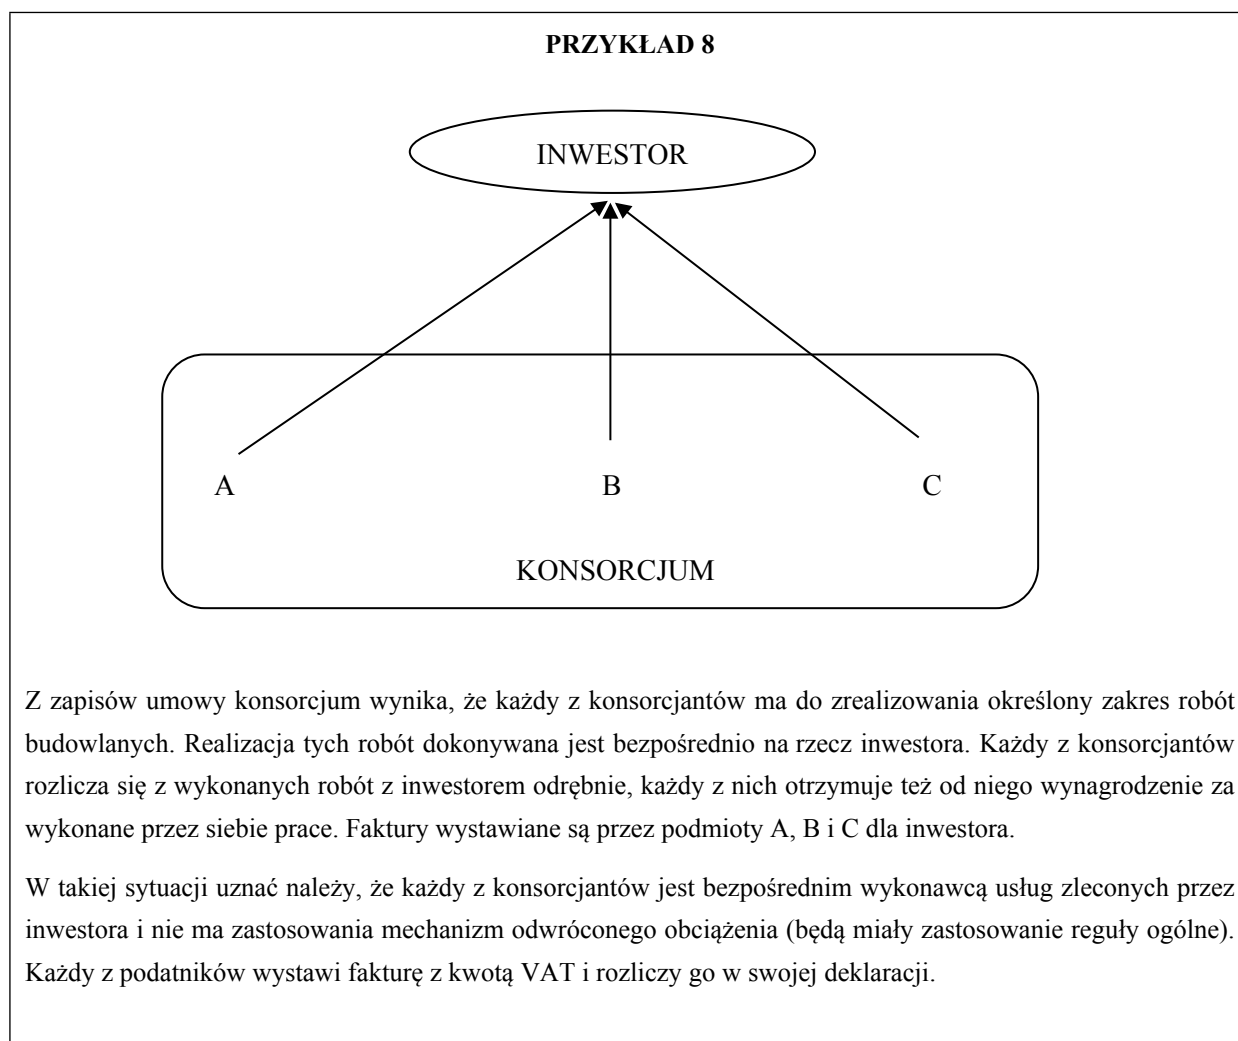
**PRZYKŁAD 8**

INWESTOR

A

B

C

KONSORCJUM

Z zapisów umowy konsorcjum wynika, że każdy z konsorcjantów ma do zrealizowania określony zakres robót budowlanych. Realizacja tych robót dokonywana jest bezpośrednio na rzecz inwestora. Każdy z konsorcjantów rozlicza się z wykonanych robót z inwestorem odrębnie, każdy z nich otrzymuje też od niego wynagrodzenie za wykonane przez siebie prace. Faktury wystawiane są przez podmioty A, B i C dla inwestora.

W takiej sytuacji uznać należy, że każdy z konsorcjantów jest bezpośrednim wykonawcą usług zleconych przez inwestora i nie ma zastosowania mechanizm odwróconego obciążenia (będą miały zastosowanie reguły ogólne). Każdy z podatników wystawi fakturę z kwotą VAT i rozliczy go w swojej deklaracji.